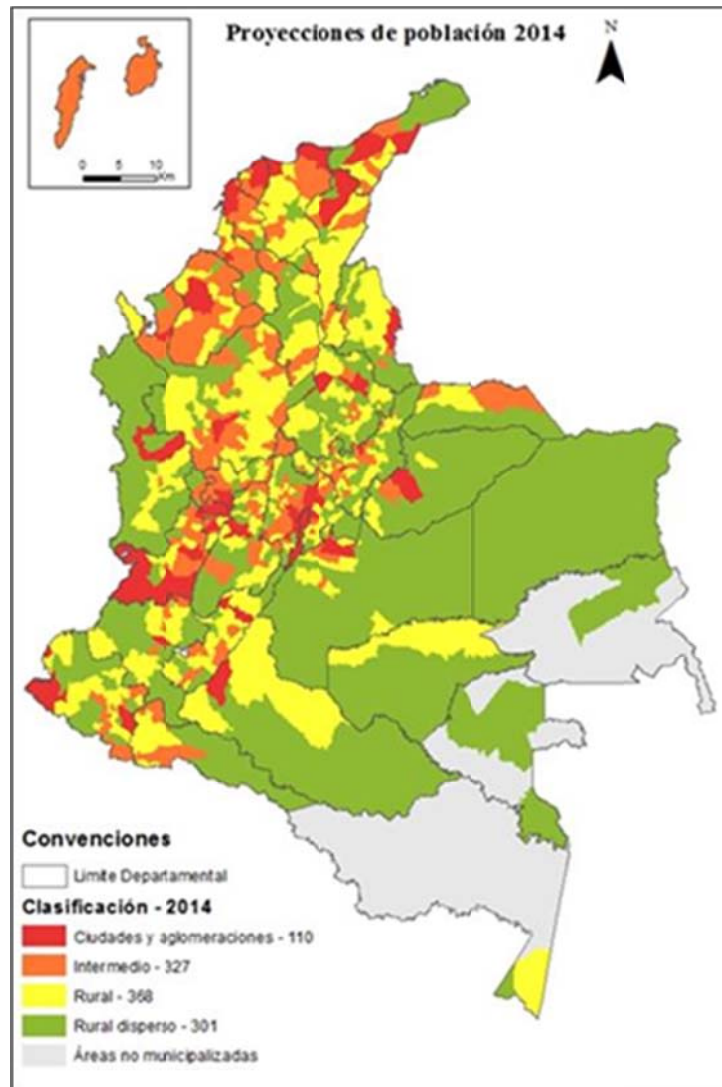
Proyecciones de población 2014

N

0 5 10 Km

Convenciones

Limite Departamental

Clasificación - 2014

Ciudades y aglomeraciones - 110

Intermedio - 327

Rural - 368

Rural disperso - 301

Áreas no municipalizadas